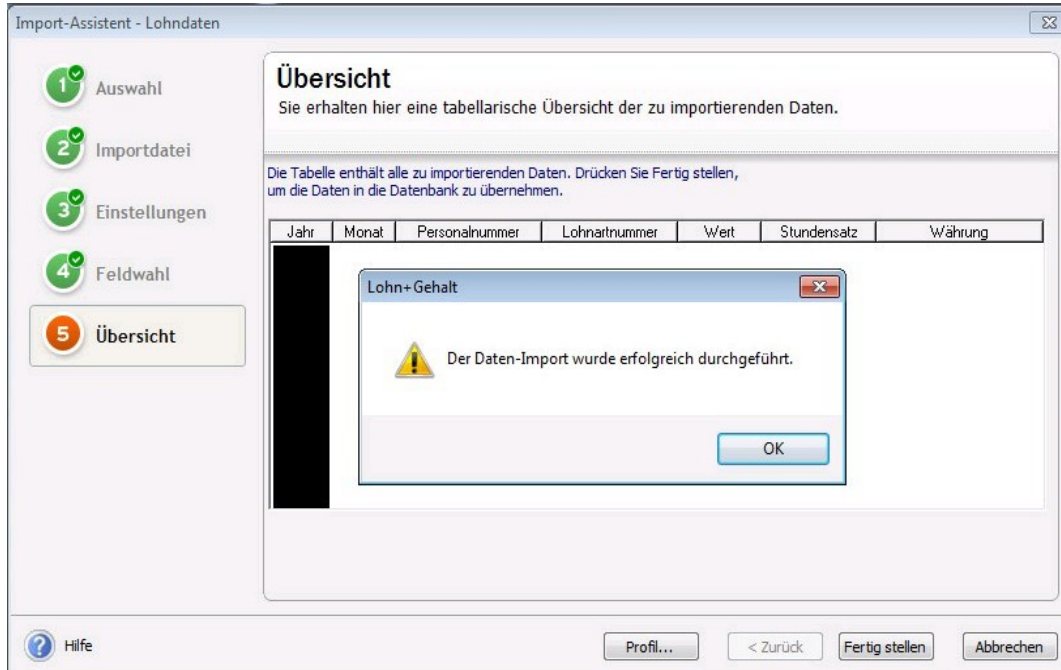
Import-Assistent - Lohndaten

1 Auswahl
2 Importdatei
3 Einstellungen
4 Feldwahl
5 Übersicht

Übersicht
Sie erhalten hier eine tabellarische Übersicht der zu importierenden Daten.

Die Tabelle enthält alle zu importierenden Daten. Drücken Sie Fertig stellen, um die Daten in die Datenbank zu übernehmen.

| Jahr | Monat | Personalnummer | Lohnartnummer | Wert | Stundensatz | Währung |
|---|---|---|---|---|---|---|

Lohn+Gehalt

Der Daten-Import wurde erfolgreich durchgeführt.

OK

Hilfe

Profil...

< Zurück

Fertig stellen

Abbrechen